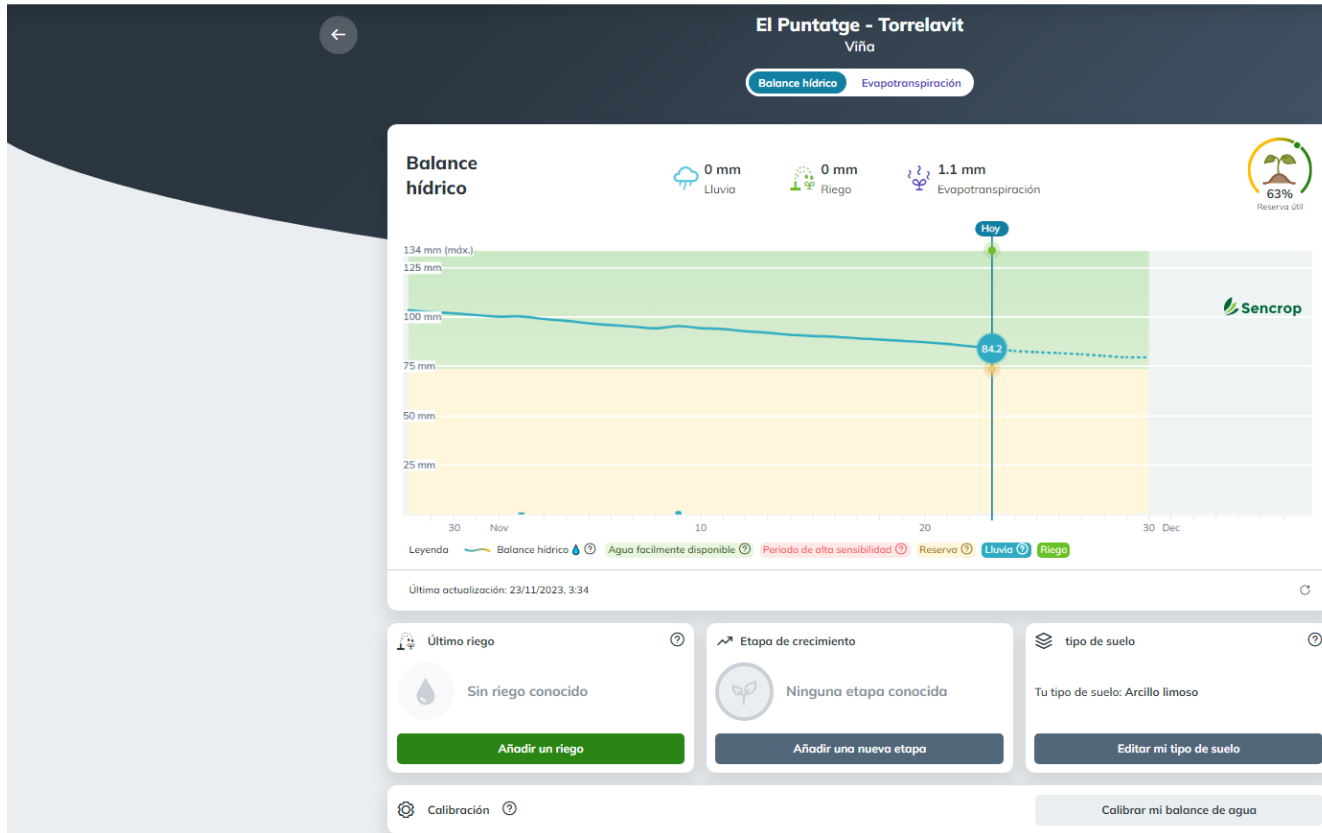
El Puntatge - Torrelavit
Viña

Balance hídrico | Evapotranspiración

Balance hídrico

0 mm
Lluvia

0 mm
Riego

1.1 mm
Evapotranspiración

63%
Reserva útil

Hoy

134 mm (máx.)
125 mm
100 mm
75 mm
50 mm
25 mm

84.2

Sencrop

30 Nov 10 20 30 Dec

Leyenda Balance hídrico ⓘ Agua facilmente disponible ⓘ Periodo de alta sensibilidad ⓘ Reserva ⓘ Lluvia ⓘ Riego

Última actualización: 23/11/2023, 3:34

Último riego ⓘ
Sin riego conocido
Añadir un riego

Etapa de crecimiento
Ninguna etapa conocida
Añadir una nueva etapa

tipo de suelo ⓘ
Tu tipo de suelo: Arcillo limoso
Editar mi tipo de suelo

Calibración ⓘ
Calibrar mi balance de agua